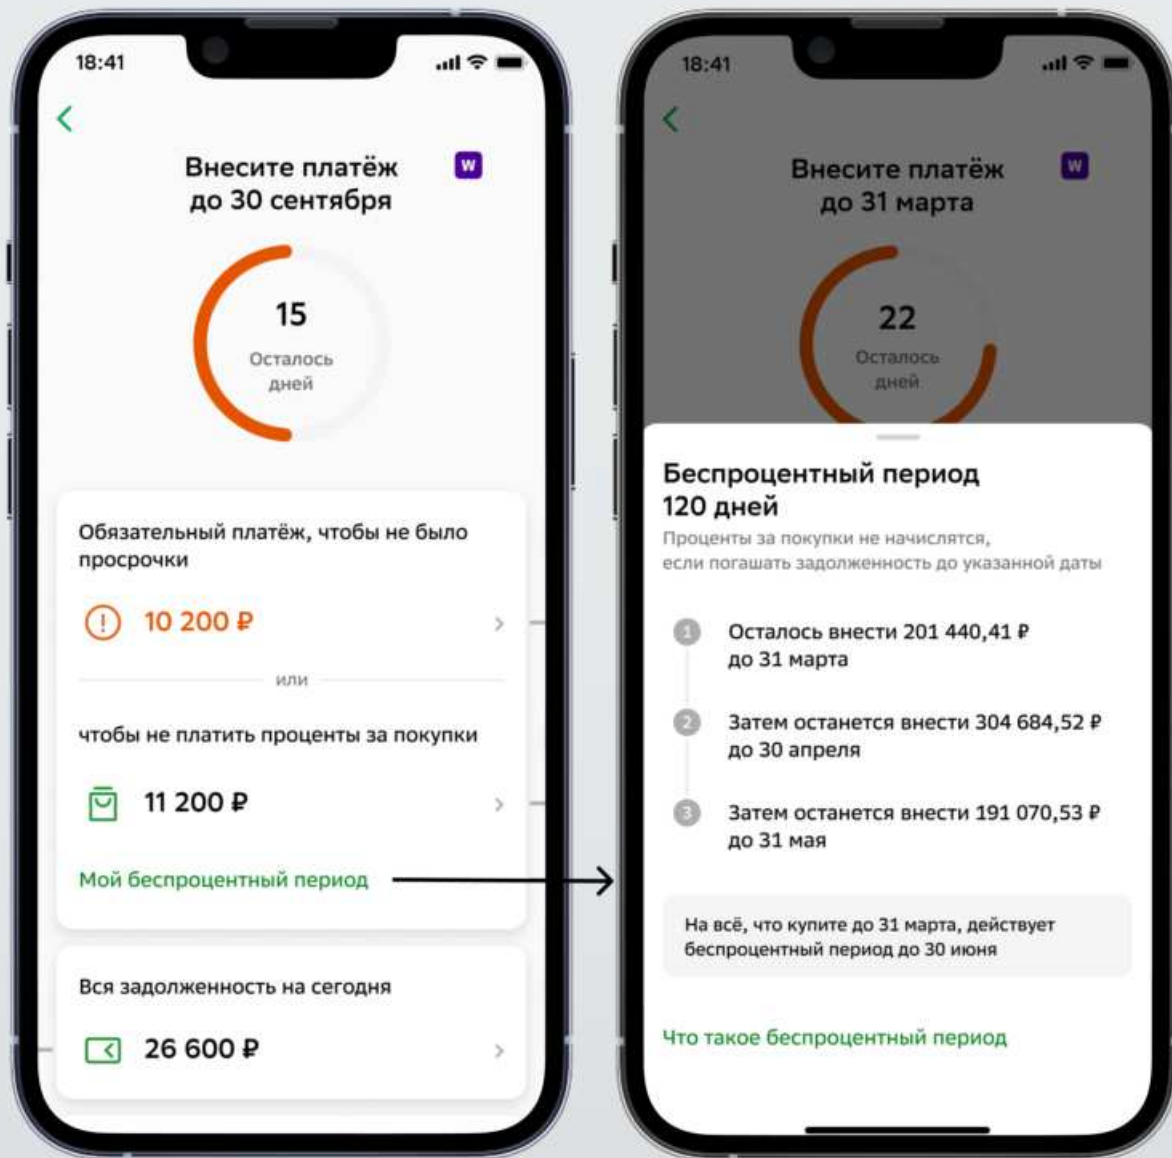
18:41

<

Внесите платёж до 30 сентября

W

15
Осталось дней

Обязательный платёж, чтобы не было просрочки

10 200 ₽

или

чтобы не платить проценты за покупки

11 200 ₽

Мой беспроцентный период

Вся задолженность на сегодня

26 600 ₽

18:41

<

Внесите платёж до 31 марта

W

22
Осталось дней

Беспроцентный период 120 дней

Проценты за покупки не начислятся, если погашать задолженность до указанной даты

1 Осталось внести 201 440,41 ₽ до 31 марта

2 Затем останется внести 304 684,52 ₽ до 30 апреля

3 Затем останется внести 191 070,53 ₽ до 31 мая

На всё, что купите до 31 марта, действует беспроцентный период до 30 июня

Что такое беспроцентный период